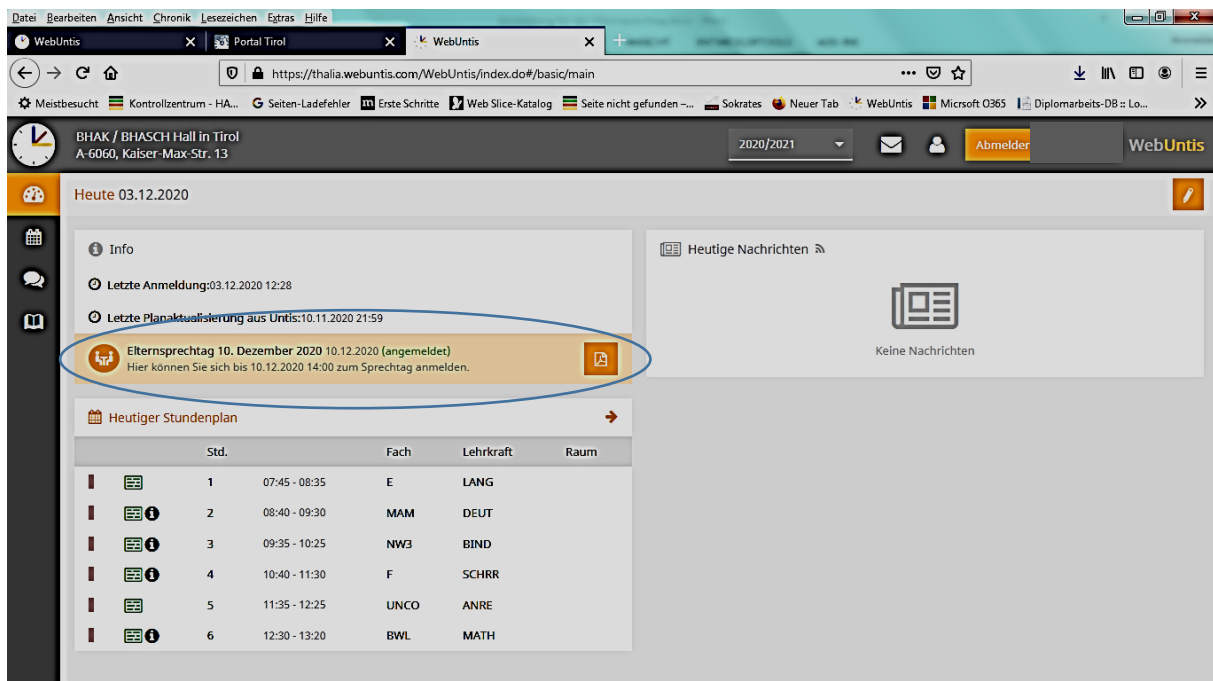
Datei Bearbeiten Ansicht Chronik Lesezeichen Extras Hilfe

WebUntis | Portal Tirol | WebUntis

https://thalia.webuntis.com/WebUntis/index.do#/basic/main

Meistbesucht | Kontrollzentrum - HA... | Seiten-Ladefehler | Erste Schritte | Web Slice-Katalog | Seite nicht gefunden –... | Sokrates | Neuer Tab | WebUntis | Micrsoft O365 | Diplomarbeits-DB :: Lo...

BHAK / BHASCH Hall in Tirol
A-6060, Kaiser-Max-Str. 13

2020/2021

Abmelden

WebUntis

Heute 03.12.2020

Info

Letzte Anmeldung:03.12.2020 12:28

Letzte Planaktualisierung aus Untis:10.11.2020 21:59

Elternsprechtag 10. Dezember 2020 10.12.2020 (angemeldet)
Hier können Sie sich bis 10.12.2020 14:00 zum Sprechtag anmelden.

Heutige Nachrichten

Keine Nachrichten

Heutiger Stundenplan

| Std. | | Fach | Lehrkraft | Raum |
|---|---|---|---|---|
| 1 | 07:45 - 08:35 | E | LANG | |
| 2 | 08:40 - 09:30 | MAM | DEUT | |
| 3 | 09:35 - 10:25 | NW3 | BIND | |
| 4 | 10:40 - 11:30 | F | SCHRR | |
| 5 | 11:35 - 12:25 | UNCO | ANRE | |
| 6 | 12:30 - 13:20 | BWL | MATH | |